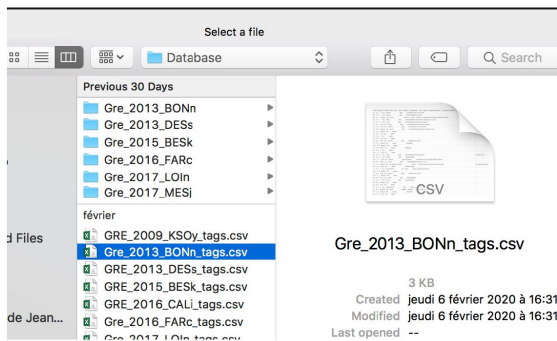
Select a file

Database

Search

Previous 30 Days

Gre_2013_BONn
Gre_2013_DESs
Gre_2015_BESk
Gre_2016_FARc
Gre_2017_LOIn
Gre_2017_MESj

février

GRE_2009_KSOy_tags.csv
Gre_2013_BONn_tags.csv
GRE_2013_DESs_tags.csv
GRE_2015_BESk_tags.csv
GRE_2016_CALi_tags.csv
Gre_2016_FARc_tags.csv
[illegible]

d Files

de Jean...

CSV

Gre_2013_BONn_tags.csv

3 KB
Created jeudi 6 février 2020 à 16:31
Modified jeudi 6 février 2020 à 16:31
Last opened --